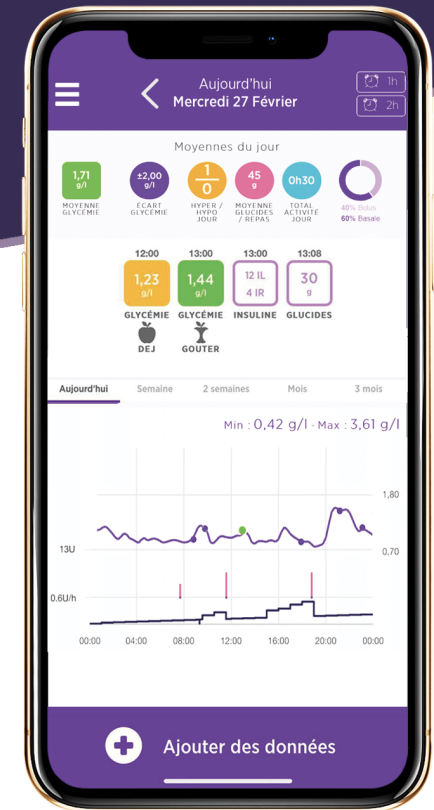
Aujourd'hui
Mercredi 27 Février

1h
2h

Moyennes du jour

1,71 g/l
MOYENNE GLYCÉMIE

±2,00 g/l
ÉCART GLYCÉMIE

1
0
HYPER / HYPO JOUR

45 g
MOYENNE GLUCIDES / REPAS

0h30
TOTAL ACTIVITÉ JOUR

40% Bolus
60% Basale

12:00
1,23 g/l
GLYCÉMIE
DEJ

13:00
1,44 g/l
GLYCÉMIE
GOUTER

13:00
12 IL
4 IR
INSULINE

13:08
30 g
GLUCIDES

Aujourd'hui
Semaine
2 semaines
Mois
3 mois

Min : 0,42 g/l - Max : 3,61 g/l

1,80
0,70
13U
0.6U/h

00:00
04:00
08:00
12:00
16:00
20:00
00:00

Ajouter des données